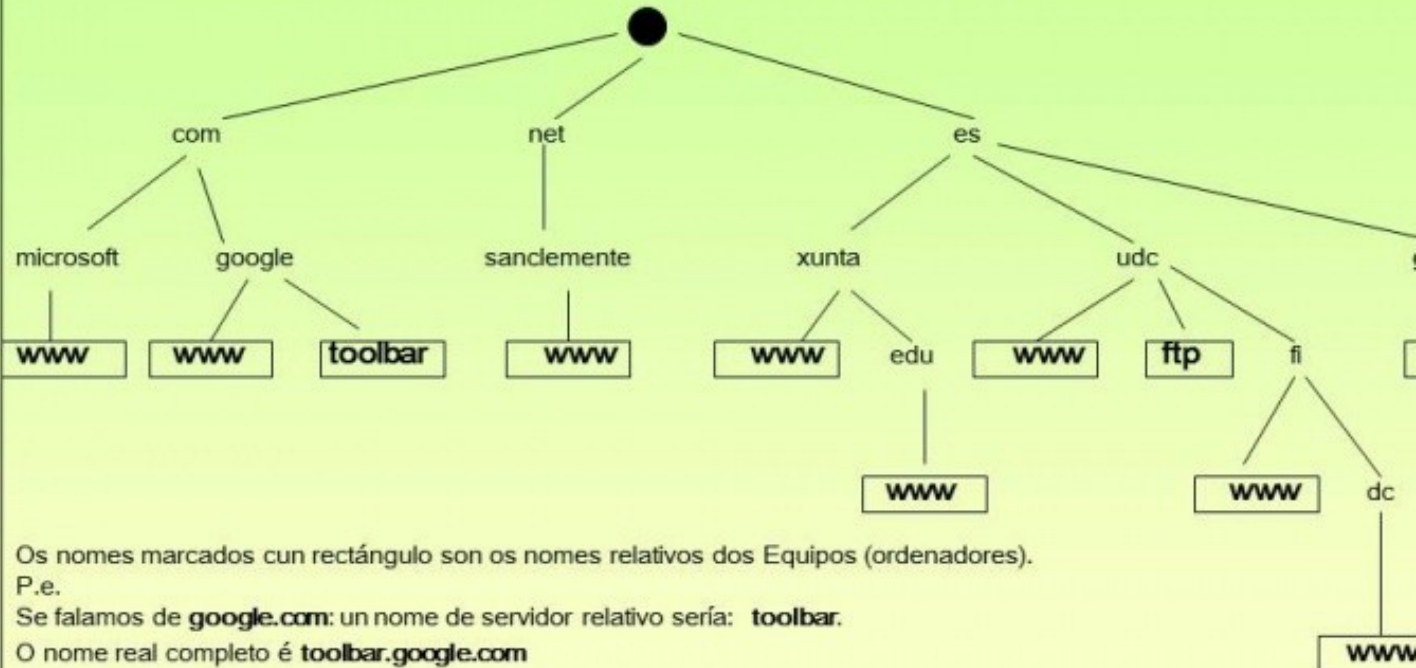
com
net
es
microsoft
google
sanclemente
xunta
udc
www
www
toolbar
www
www
edu
www
ftp
fi
www
www
dc
www

Os nomes marcados cun rectángulo son os nomes relativos dos Equipos (ordenadores).
P.e.
Se falamos de **google.com**: un nome de servidor relativo sería: **toolbar**.
O nome real completo é **toolbar.google.com**